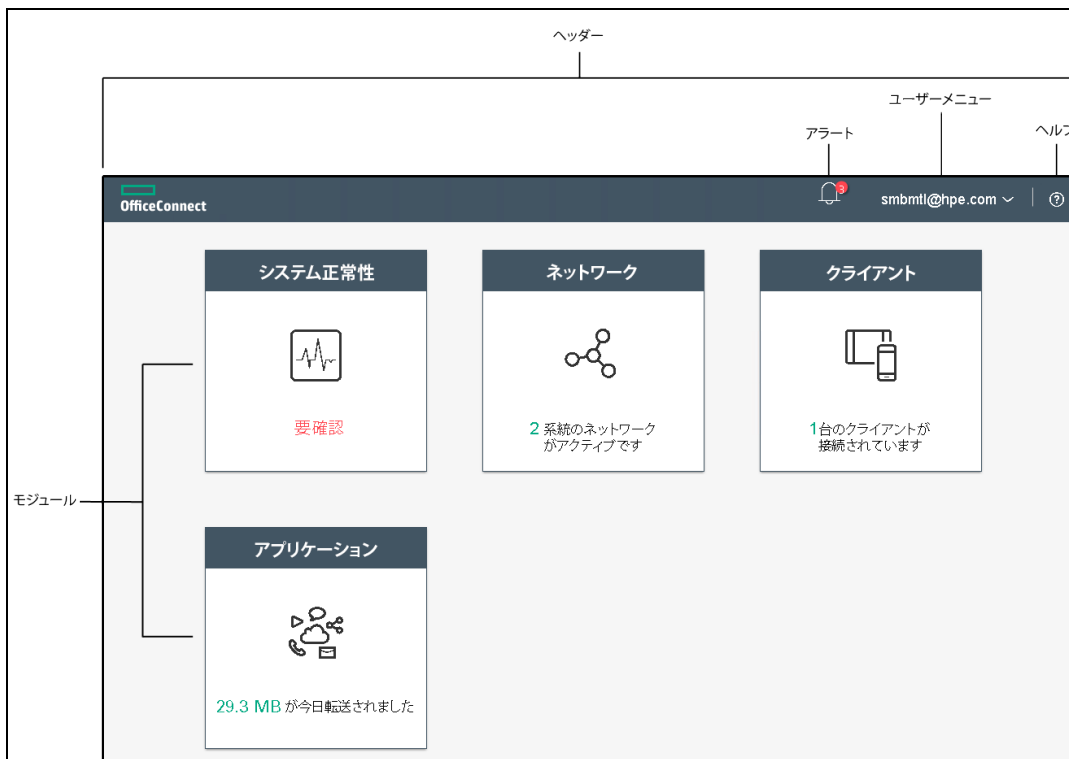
ヘッダー

ユーザーメニュー

アラート

ヘルプ

OfficeConnect

3

smbmtl@hpe.com

システム正常性

要確認

ネットワーク

2 系統のネットワークがアクティブです

クライアント

1台のクライアントが接続されています

モジュール

アプリケーション

29.3 MB が今日転送されました